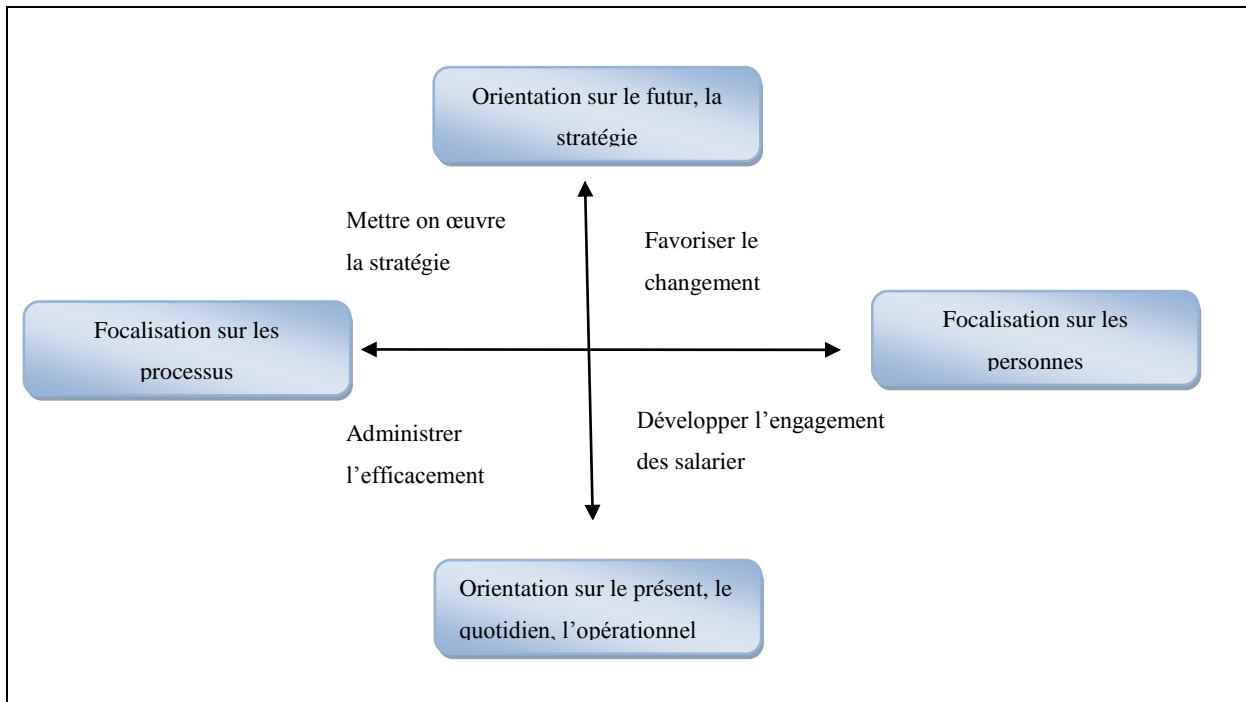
Orientation sur le futur, la stratégie

Mettre on œuvre la stratégie

Favoriser le changement

Focalisation sur les processus

Focalisation sur les personnes

Administrer l'efficacement

Développer l'engagement des salarier

Orientation sur le présent, le quotidien, l'opérationnel